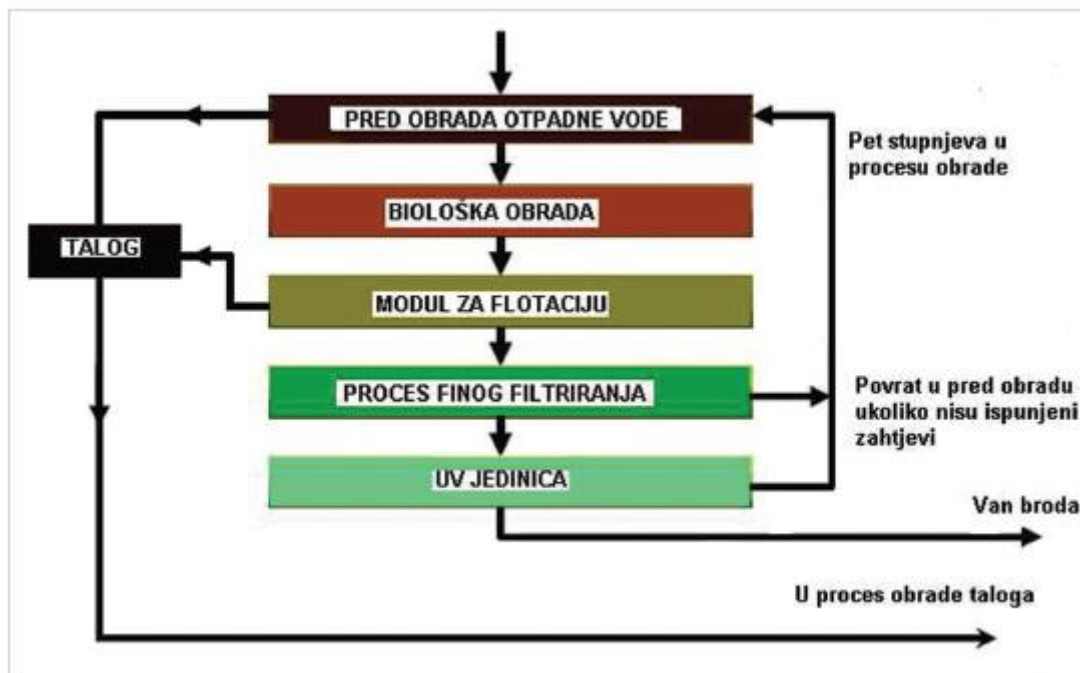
PRED OBRADA OTPADNE VODE

Pet stupnjeva u procesu obrade

BIOLOŠKA OBRADA

TALOG

MODUL ZA FLOTACIJU

PROCES FINOG FILTRIRANJA

Povrat u pred obradu ukoliko nisu ispunjeni zahtjevi

UV JEDINICA

Van broda

U proces obrade taloga